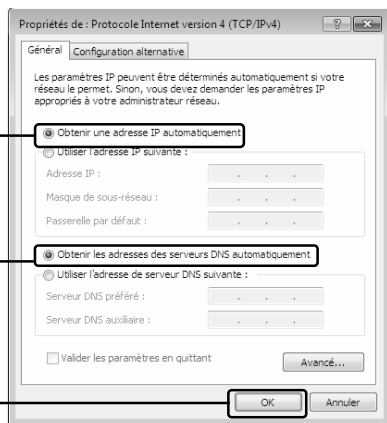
Propriétés de : Protocole Internet version 4 (TCP/IPv4)

?

Général | Configuration alternative

Les paramètres IP peuvent être déterminés automatiquement si votre réseau le permet. Sinon, vous devez demander les paramètres IP appropriés à votre administrateur réseau.

Obtenir une adresse IP automatiquement

Utiliser l'adresse IP suivante :

Adresse IP :

Masque de sous-réseau :

Passerelle par défaut :

Obtenir les adresses des serveurs DNS automatiquement

Utiliser l'adresse de serveur DNS suivante :

Serveur DNS préféré :

Serveur DNS auxiliaire :

Valider les paramètres en quittant

Avancé...

OK

Annuler